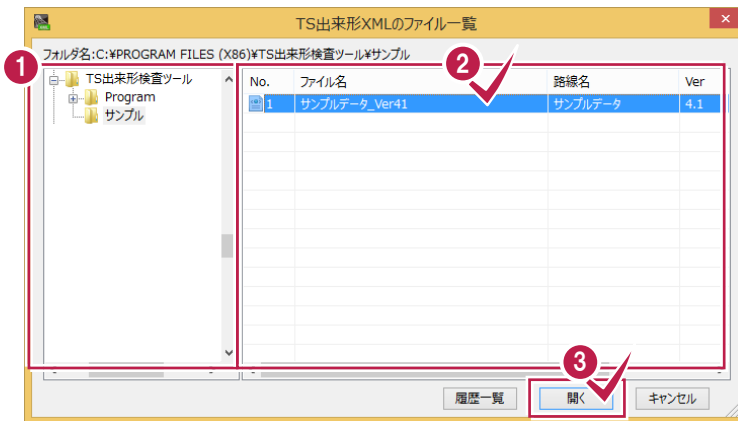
TS出来形XMLのファイル一覧

フォルダ名:C:¥PROGRAM FILES (X86)¥TS出来形検査ツール¥サンプル

1

TS出来形検査ツール
Program
サンプル

2

| No. | ファイル名 | 路線名 | Ver |
|---|---|---|---|
| 1 | サンプルデータ_Ver41 | サンプルデータ | 4.1 |

3

履歴一覧 開く キャンセル